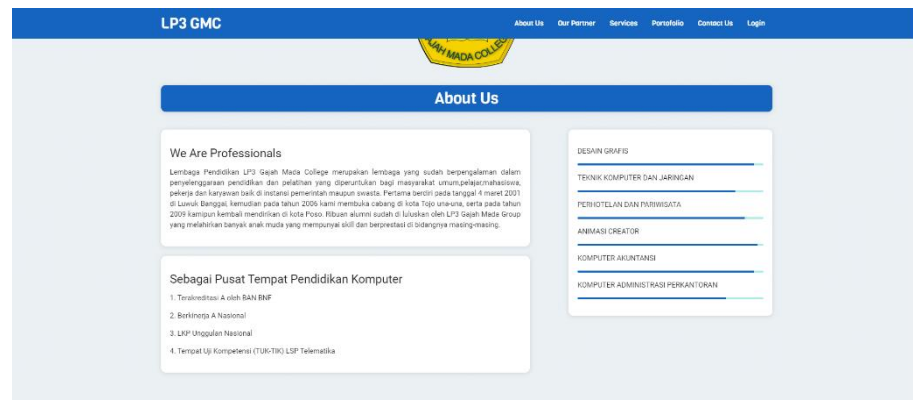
LP3 GMC

About Us Our Partner Services Portofolio Contact Us Login

GAJAH MADA COLLEGE

About Us

We Are Professionals

Lembaga Pendidikan LP3 Gajah Mada College merupakan lembaga yang sudah berpengalaman dalam penyelenggaraan pendidikan dan pelatihan yang diperuntukan bagi masyarakat umum,pelajar,mahasiswa, pekerja dan karyawan baik di instansi pemerintah maupun swasta. Pertama berdiri pada tanggal 4 maret 2001 di Luwuk Banggai, kemudian pada tahun 2006 kami membuka cabang di kota Tojo una-una, serta pada tahun 2009 kamipun kembali mendirikan di kota Poso. Ribuan alumni sudah di luluskan oleh LP3 Gajah Mada Group yang melahirkan banyak anak muda yang mempunyai skill dan berprestasi di bidangnya masing-masing.

Sebagai Pusat Tempat Pendidikan Komputer

1. Terakreditasi A oleh BAN BNF

2. Berkinerja A Nasional

3. LKP Unggulan Nasional

4. Tempat Uji Kompetensi (TUK-TIK) LSP Telematika

DESAIN GRAFIS

TEKNIK KOMPUTER DAN JARINGAN

PERHOTELAN DAN PARIWISATA

ANIMASI CREATOR

KOMPUTER AKUNTANSI

KOMPUTER ADMINISTRASI PERKANTORAN